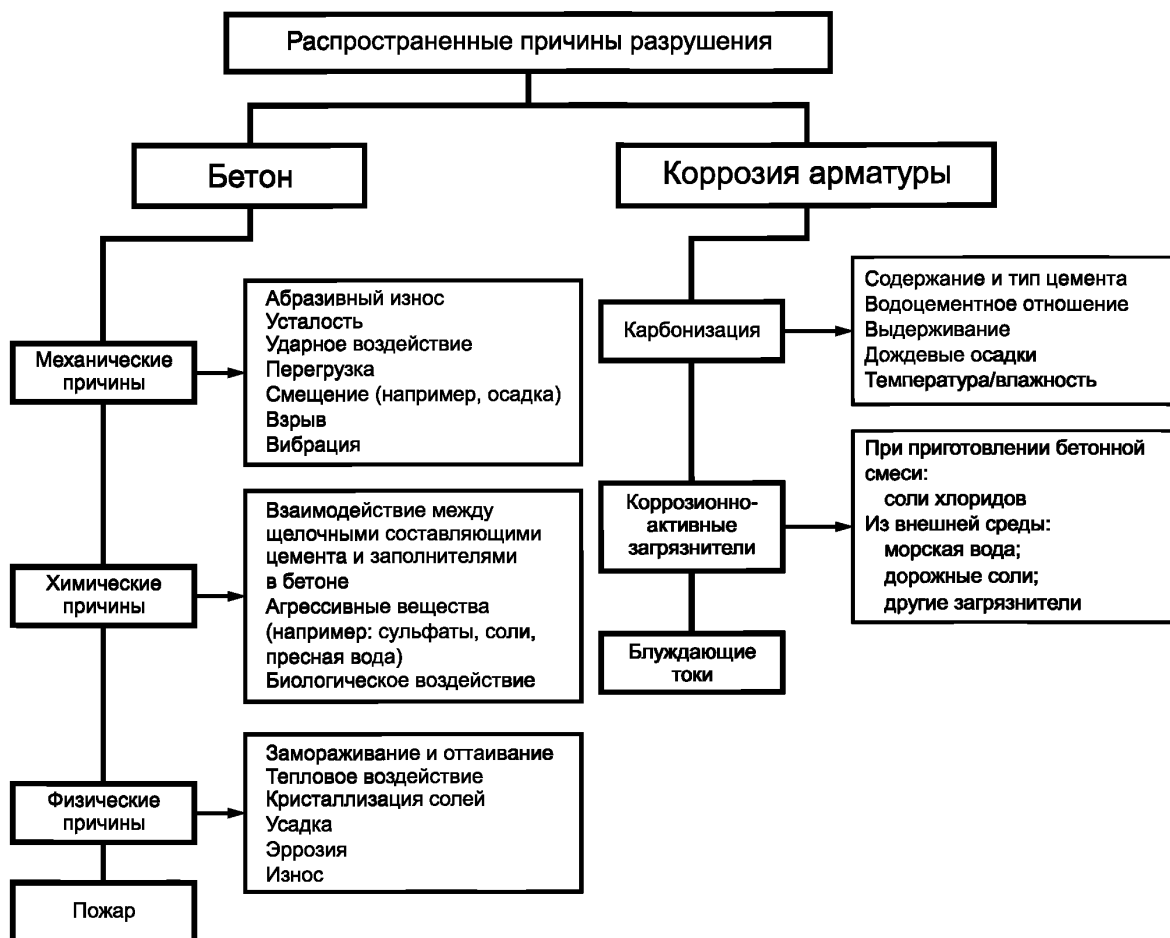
Распространенные причины разрушения

Бетон

Коррозия арматуры

Механические причины

Абразивный износ
Усталость
Ударное воздействие
Перегрузка
Смещение (например, осадка)
Взрыв
Вибрация

Химические причины

Взаимодействие между щелочными составляющими цемента и заполнителями в бетоне
Агрессивные вещества (например: сульфаты, соли, пресная вода)
Биологическое воздействие

Физические причины

Замораживание и оттаивание
Тепловое воздействие
Кристаллизация солей
Усадка
Эррозия
Износ

Пожар

Карбонизация

Содержание и тип цемента
Водоцементное отношение
Выдерживание
Дождевые осадки
Температура/влажность

Коррозионно-активные загрязнители

При приготовлении бетонной смеси:
соли хлоридов
Из внешней среды:
морская вода;
дорожные соли;
другие загрязнители

Блуждающие токи